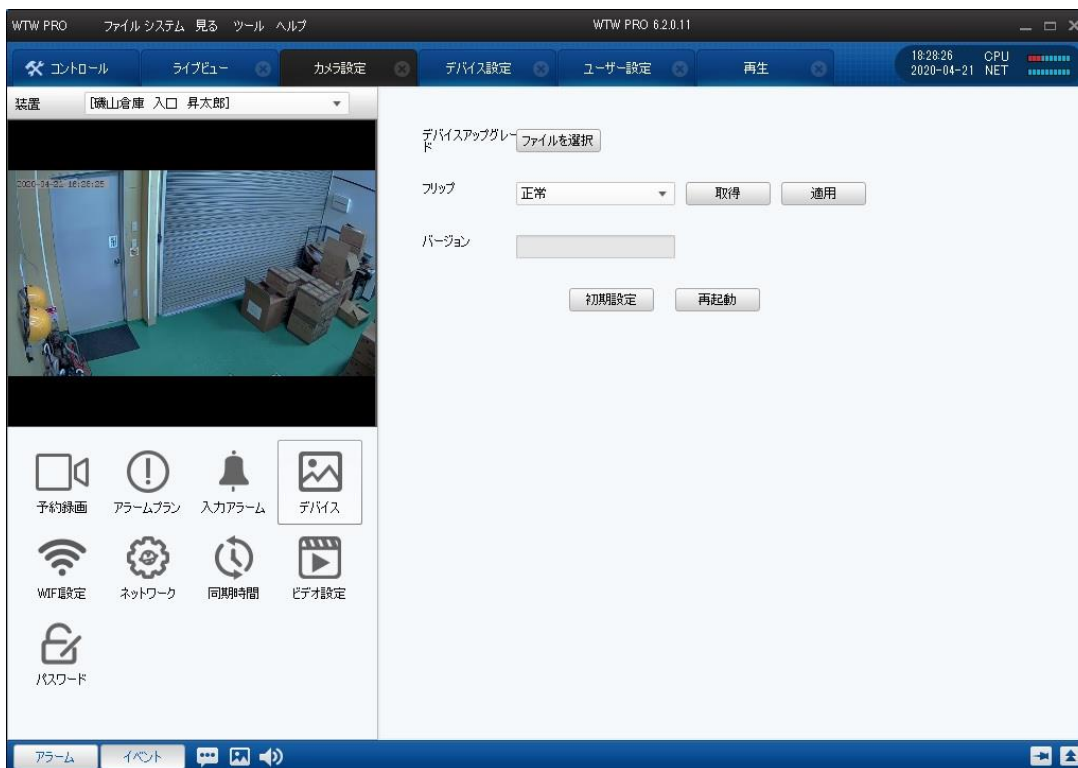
WTW PRO ファイル システム 見る ツール ヘルプ WTW PRO 6.2.0.11

コントロール ライブビュー カメラ設定 デバイス設定 ユーザー設定 再生

18:28:26 2020-04-21 CPU NET

装置 [礦山倉庫 入口 昇太郎]

2020-04-21 18:28:25

デバイスアップグレード ファイルを選択

フリップ 正常 取得 適用

バージョン

初期設定 再起動

予約録画 アラームプラン 入力アラーム デバイス

WIFI設定 ネットワーク 同期時間 ビデオ設定

パスワード

アラーム イベント